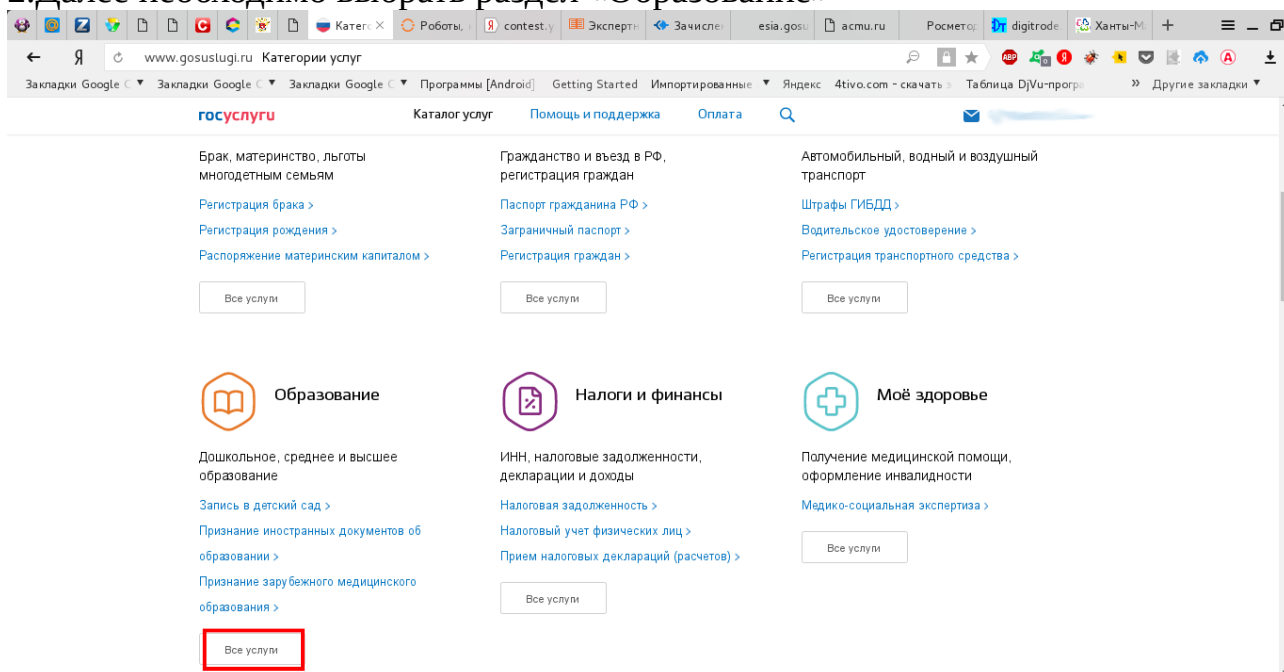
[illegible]

Катего × | Роботы, | contest.y | Экспертн | Зачислен | esia.gosu | acmu.ru | Росметор | digitrode | Ханты-М | +

www.gosuslugi.ru Категории услуг

Закладки Google | Закладки Google | Закладки Google | Программы [Android] | Getting Started | Импортированные | Яндекс | 4tivo.com - скачать | Таблица DjVu-програ | Другие закладки

госуслуги | Каталог услуг | Помощь и поддержка | Оплата

Брак, материнство, льготы многодетным семьям

Регистрация брака >

Регистрация рождения >

Распоряжение материнским капиталом >

Все услуги

Гражданство и въезд в РФ, регистрация граждан

Паспорт гражданина РФ >

Заграничный паспорт >

Регистрация граждан >

Все услуги

Автомобильный, водный и воздушный транспорт

Штрафы ГИБДД >

Водительское удостоверение >

Регистрация транспортного средства >

Все услуги

Образование

Дошкольное, среднее и высшее образование

Запись в детский сад >

Признание иностранных документов об образовании >

Признание зарубежного медицинского образования >

Все услуги

Налоги и финансы

ИНН, налоговые задолженности, декларации и доходы

Налоговая задолженность >

Налоговый учет физических лиц >

Прием налоговых деклараций (расчетов) >

Все услуги

Моё здоровье

Получение медицинской помощи, оформление инвалидности

Медико-социальная экспертиза >

Все услуги